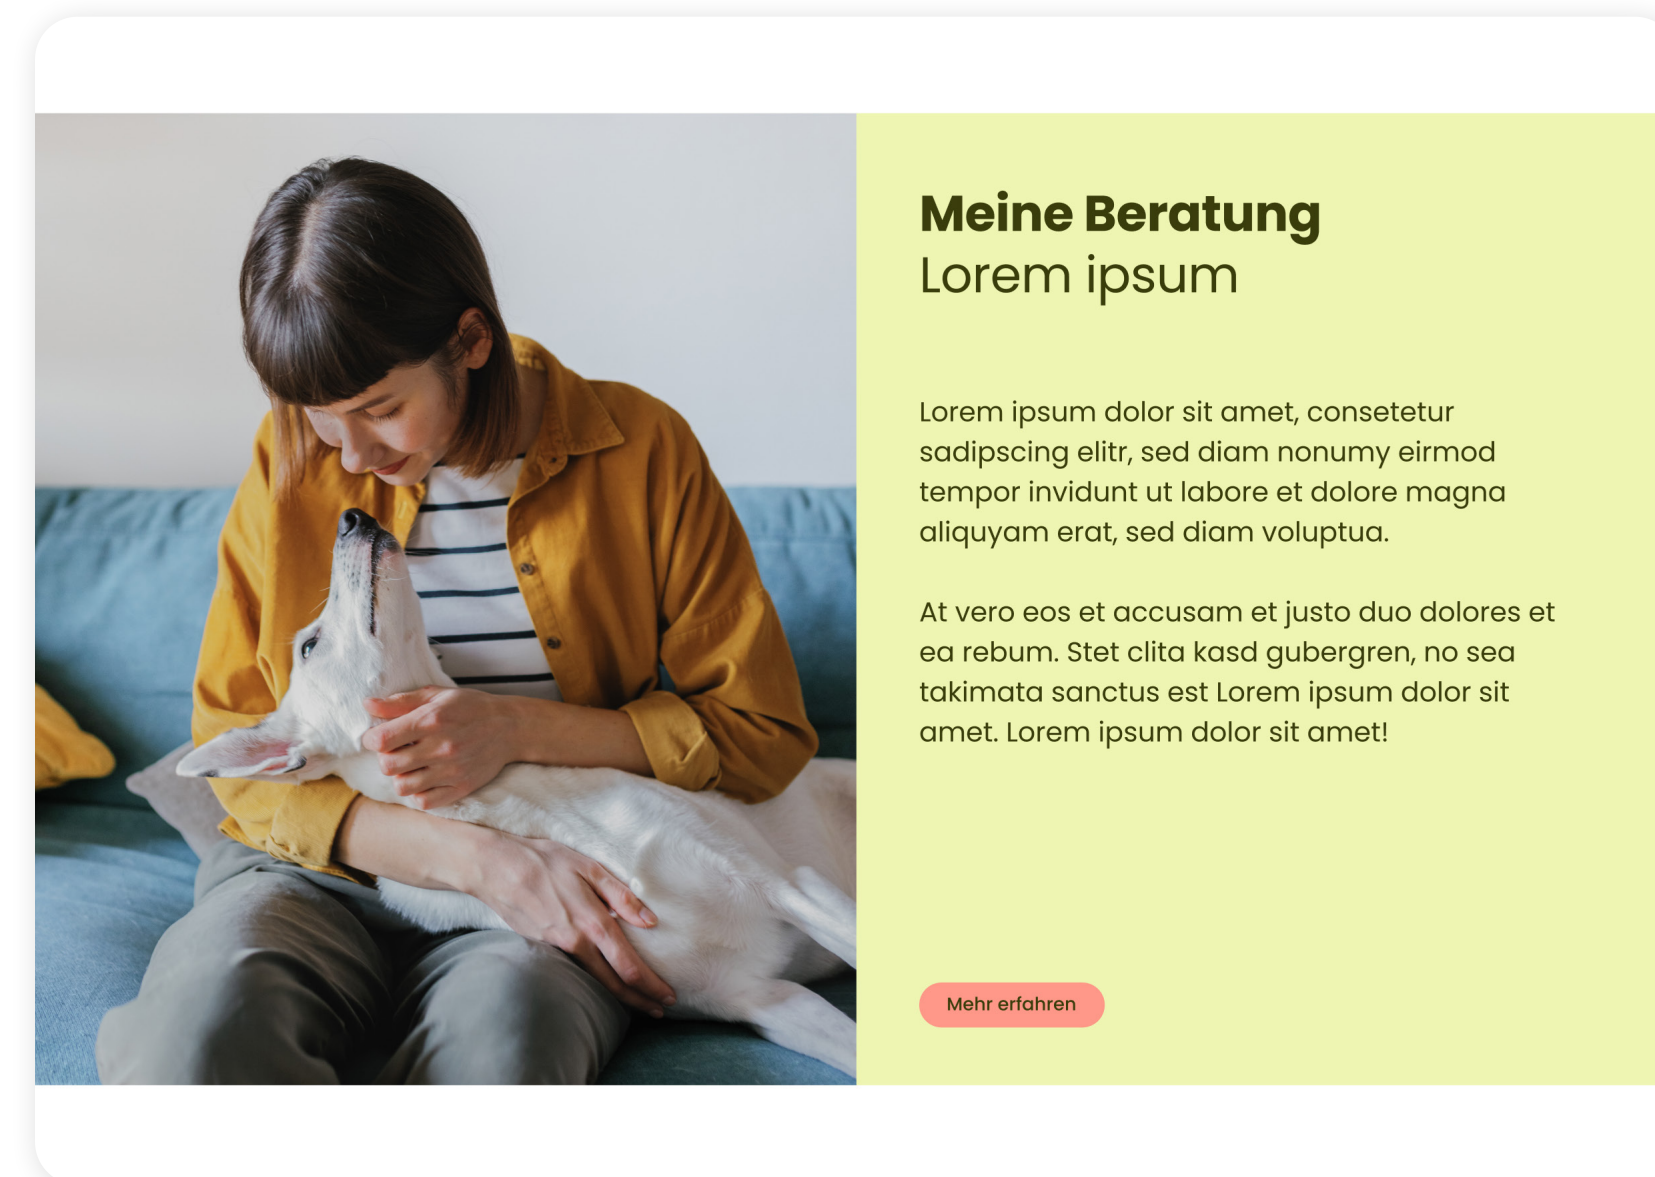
**Meine Beratung**
Lorem ipsum

Lorem ipsum dolor sit amet, consetetur sadipscing elitr, sed diam nonumy eirmod tempor invidunt ut labore et dolore magna aliquyam erat, sed diam voluptua.

At vero eos et accusam et justo duo dolores et ea rebum. Stet clita kasd gubergren, no sea takimata sanctus est Lorem ipsum dolor sit amet. Lorem ipsum dolor sit amet!

Mehr erfahren